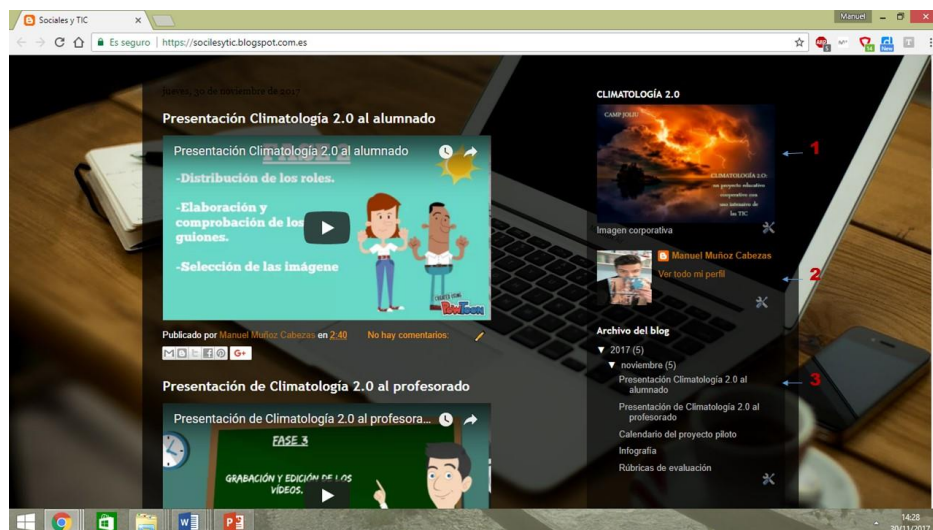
Sociales y TIC ×

Manuel

Es seguro | https://socilesytic.blogspot.com.es

jueves, 30 de noviembre de 2017

Presentación Climatología 2.0 al alumnado

Presentación Climatología 2.0 al alumnado

FASE 2

-Distribución de los roles.

-Elaboración y comprobación de los guiones.

-Selección de las imágene

CREATED USING PowToon

Publicado por Manuel Muñoz Cabezas en 2:40 No hay comentarios:

Presentación de Climatología 2.0 al profesorado

Presentación de Climatología 2.0 al profesora...

FASE 3

GRABACIÓN Y EDICIÓN DE LOS VÍDEOS.

CLIMATOLOGÍA 2.0

CAMP JOLIU

CLIMATOLOGÍA 2.0: un proyecto educativo cooperativo con uso intensivo de las TIC

Imagen corporativa

1

Manuel Muñoz Cabezas

Ver todo mi perfil

2

Archivo del blog

▼ 2017 (5)

▼ noviembre (5)

Presentación Climatología 2.0 al alumnado

3

Presentación de Climatología 2.0 al profesorado

Calendario del proyecto piloto

Infografía

Rúbricas de evaluación

14:28
30/11/2017